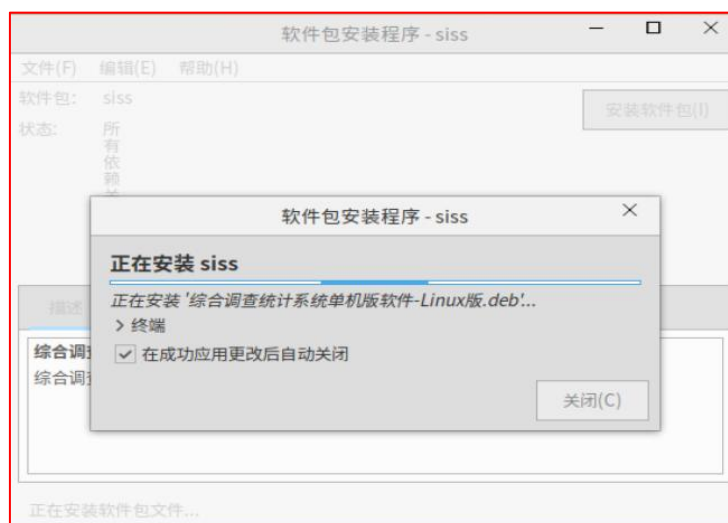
软件包安装程序 - siss

文件(F) 编辑(E) 帮助(H)

软件包: siss

状态: 所有依赖

安装软件包(I)

描述

综合调

综合调

软件包安装程序 - siss

正在安装 siss

正在安装 '综合调查统计系统单机版软件-Linux版.deb'...

> 终端

在成功应用更改后自动关闭

关闭(C)

正在安装软件包文件...